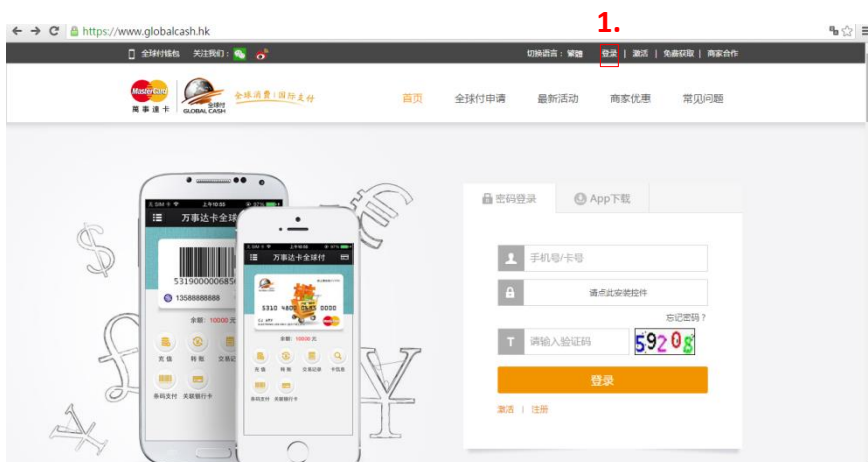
https://www.globalcash.hk

1.

全球付钱包 关注我们：

切换语言：繁體 登录 | 激活 | 免费获取 | 商家合作

MasterCard 萬事達卡 全球付 GLOBAL CASH 全球消费 | 国际支付

首页 全球付申请 最新活动 商家优惠 常见问题

万事达卡全球付

5319000006850

13588888888

余额：10000 元

充值 转账 交易记录

条码支付 关联银行卡

万事达卡全球付

5310 4800 0000

余额：10000 元

充值 转账 交易记录 卡信息

条码支付 关联银行卡

密码登录 App下载

手机号/卡号

请点此安装控件

忘记密码？

请输入验证码

5920

登录

激活 | 注册